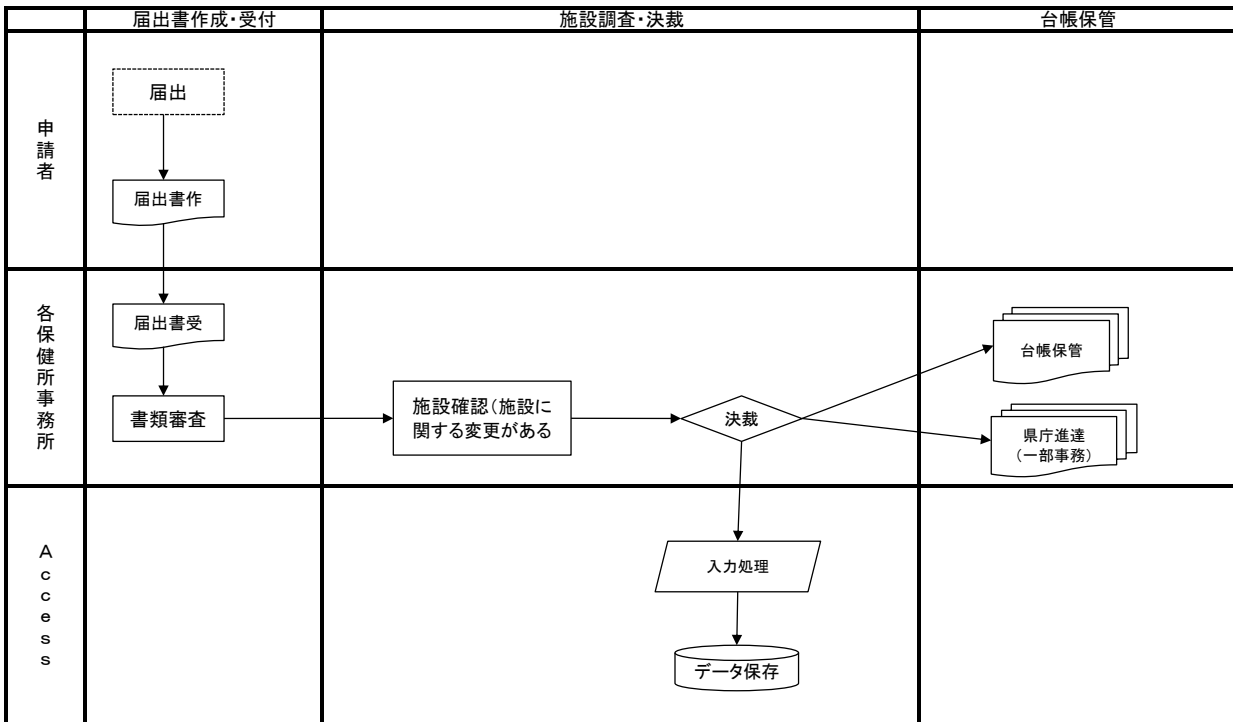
| | 届出書作成・受付 | 施設調査・決裁 | 台帳保管 |
|---|---|---|---|
| 申請者 | 届出<br>届出書作 | | |
| 各保健所事務所 | 届出書受<br>書類審査 | 施設確認(施設に関する変更がある<br>決裁 | 台帳保管<br>県庁進達<br>(一部事務) |
| Access | | 入力処理<br>データ保存 | |